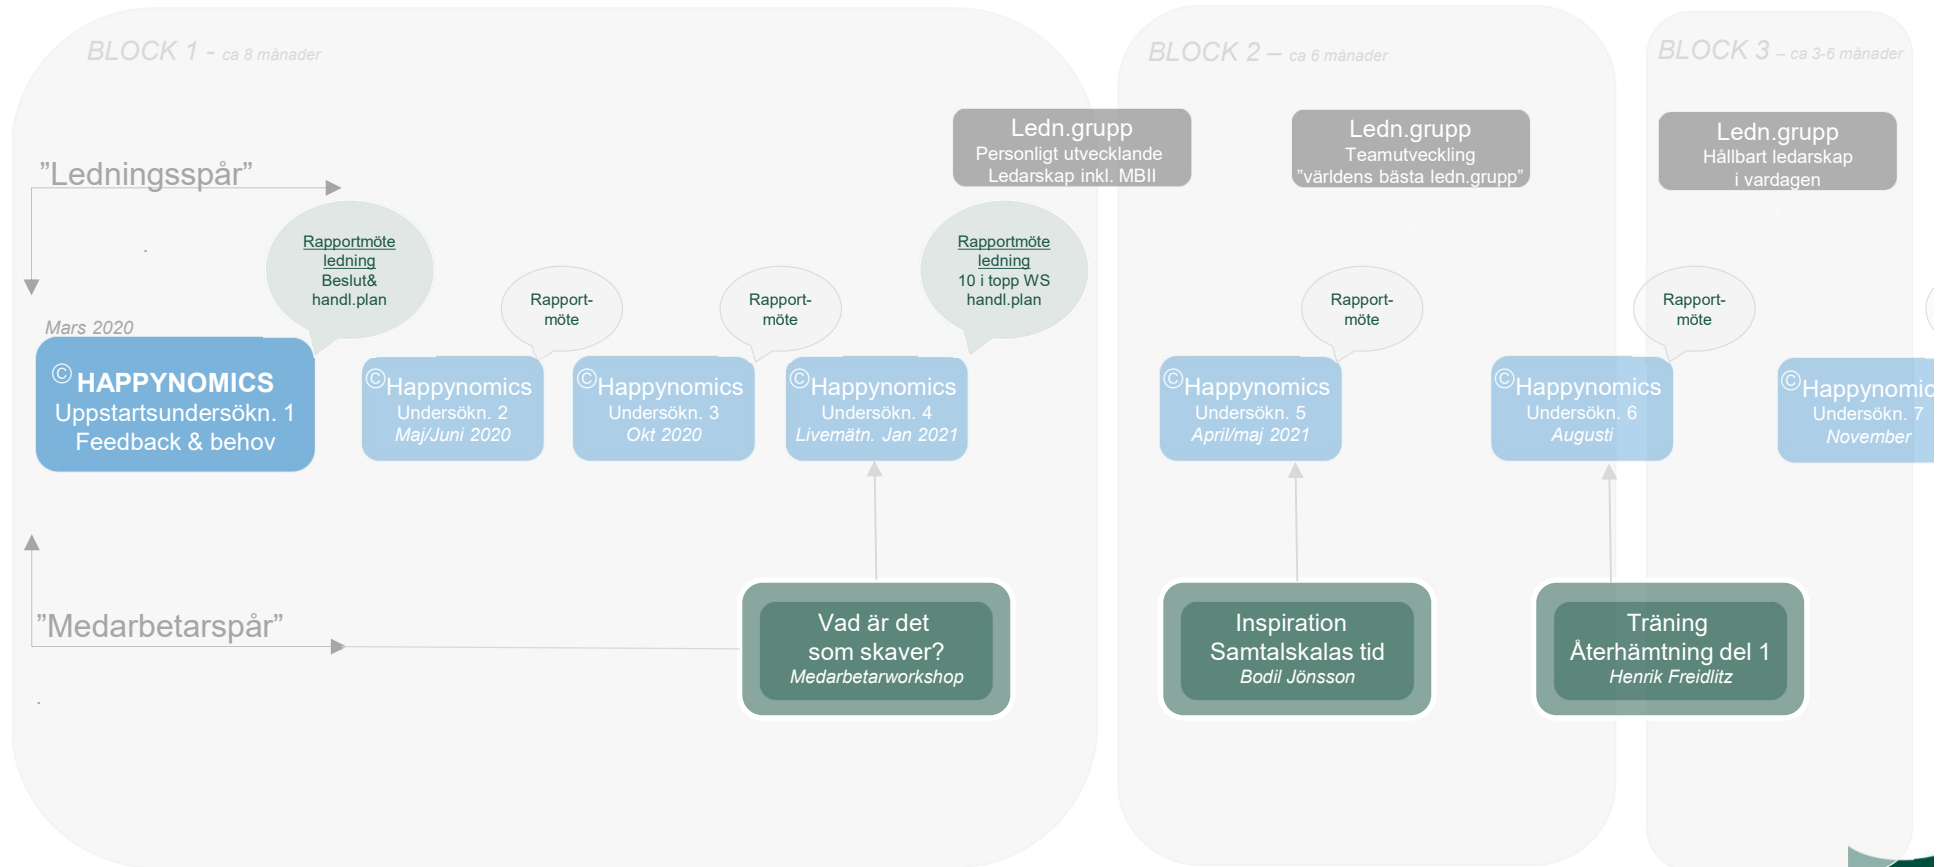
BLOCK 1 - ca 8 månader

BLOCK 2 – ca 6 månader

BLOCK 3 – ca 3-6 månader

Ledn.grupp
Personligt utvecklande Ledarskap inkl. MBII

Ledn.grupp
Teamutveckling
"världens bästa ledn.grupp"

Ledn.grupp
Hållbart ledarskap i vardagen

”Ledningsspår”

Rapportmöte ledning
Beslut& handl.plan

Rapport-möte

Rapport-möte

Rapportmöte ledning
10 i topp WS handl.plan

Rapport-möte

Rapport-möte

Mars 2020

© HAPPYNOMICS
Uppstartsundersökn. 1
Feedback & behov

©Happynomics
Undersökn. 2
Maj/Juni 2020

©Happynomics
Undersökn. 3
Okt 2020

©Happynomics
Undersökn. 4
Livemätn. Jan 2021

©Happynomics
Undersökn. 5
April/maj 2021

©Happynomics
Undersökn. 6
Augusti

©Happynomic
Undersökn. 7
November

”Medarbetarspår”

Vad är det som skaver?
Medarbetarworkshop

Inspiration
Samtalskalas tid
Bodil Jönsson

Träning
Återhämtning del 1
Henrik Freidlitz